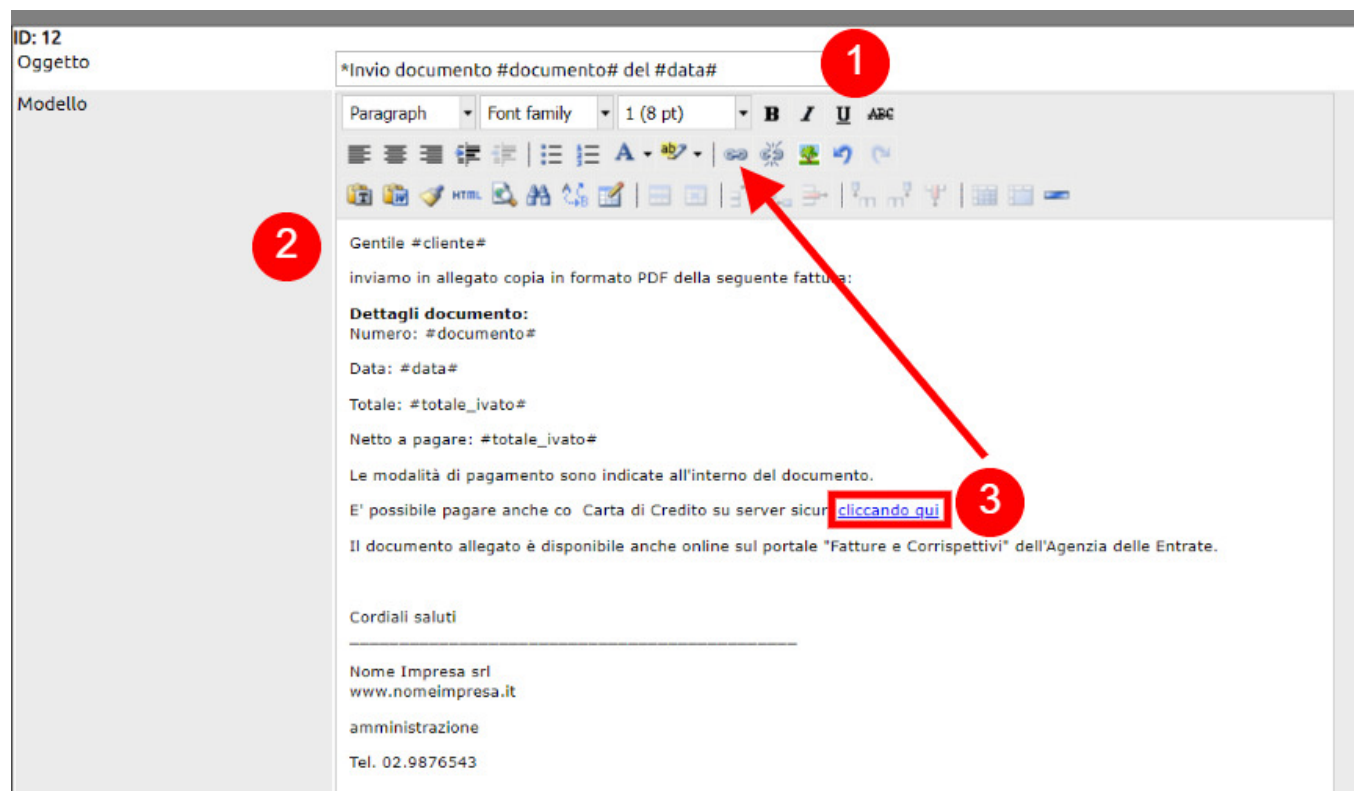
ID: 12
Oggetto
*Invio documento #documento# del #data#
1
Modello
Paragraph
Font family
1 (8 pt)
B I U ABC
HTML
2
Gentile #cliente#

inviamo in allegato copia in formato PDF della seguente fattu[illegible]:

**Dettagli documento:**
Numero: #documento#

Data: #data#

Totale: #totale_ivato#

Netto a pagare: #totale_ivato#

Le modalità di pagamento sono indicate all'interno del documento.

E' possibile pagare anche co Carta di Credito su server sicur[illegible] cliccando qui
3
Il documento allegato è disponibile anche online sul portale "Fatture e Corrispettivi" dell'Agenzia delle Entrate.

Cordiali saluti
_______________________________________________

Nome Impresa srl
www.nomeimpresa.it

amministrazione

Tel. 02.9876543